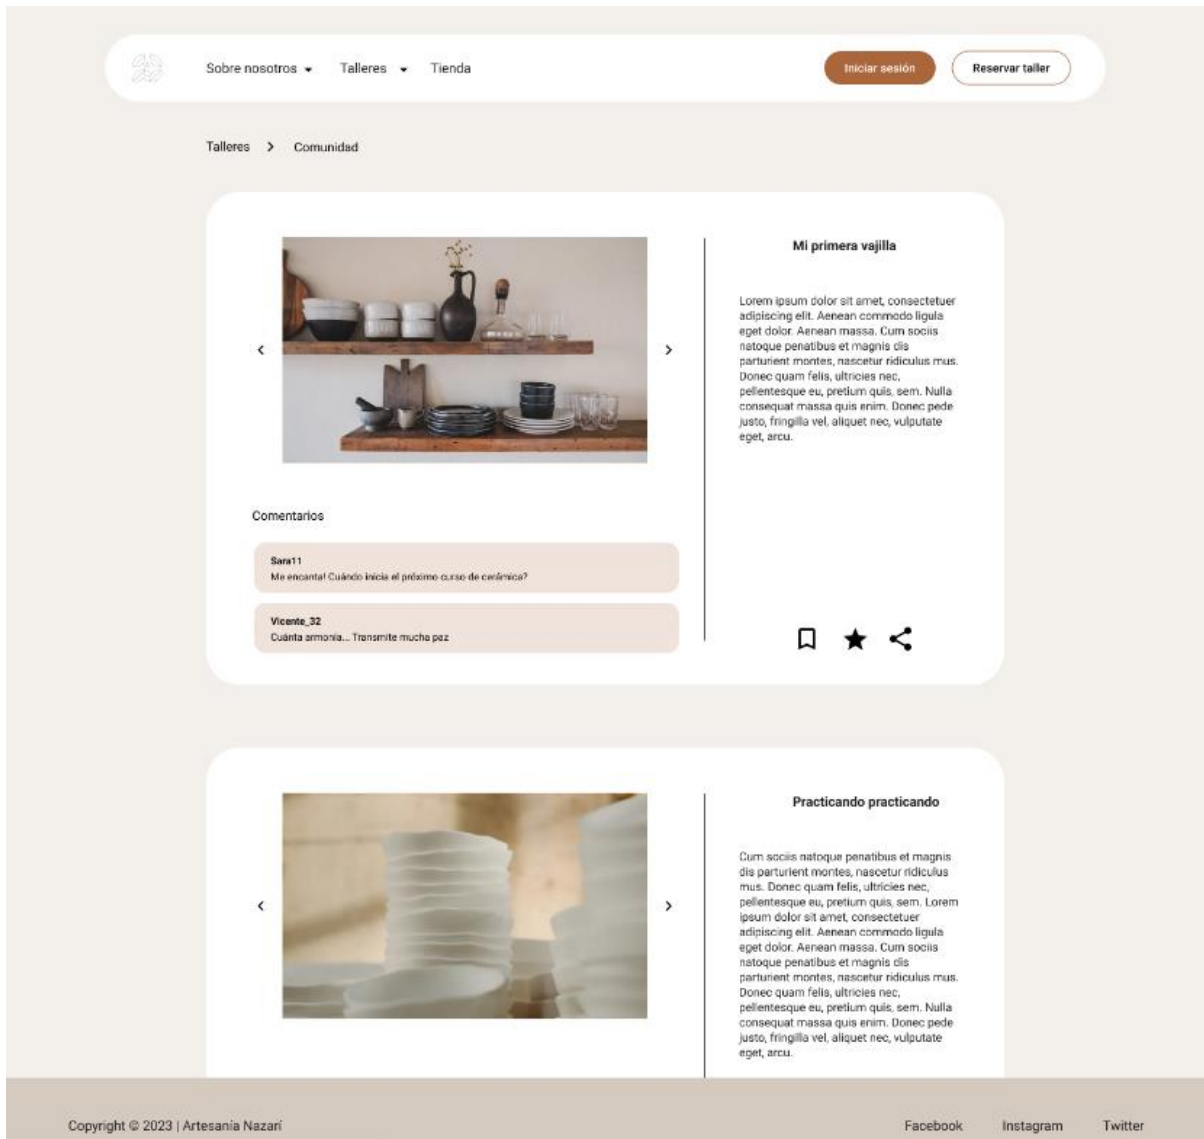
Sobre nosotros Talleres Tienda

Iniciar sesión Reservar taller

Talleres > Comunidad

‹ ›

Mi primera vajilla

Lorem ipsum dolor sit amet, consectetuer adipiscing elit. Aenean commodo ligula eget dolor. Aenean massa. Cum sociis natoque penatibus et magnis dis parturient montes, nascetur ridiculus mus. Donec quam felis, ultricies nec, pellentesque eu, pretium quis, sem. Nulla consequat massa quis enim. Donec pede justo, fringilla vel, aliquet nec, vulputate eget, arcu.

Comentarios

Sara11
Me encanta! Cuándo inicia el próximo curso de cerámica?

Vicente_32
Cuánta armonia... Transmite mucha paz

‹ ›

Practicando practicando

Cum sociis natoque penatibus et magnis dis parturient montes, nascetur ridiculus mus. Donec quam felis, ultricies nec, pellentesque eu, pretium quis, sem. Lorem ipsum dolor sit amet, consectetuer adipiscing elit. Aenean commodo ligula eget dolor. Aenean massa. Cum sociis natoque penatibus et magnis dis parturient montes, nascetur ridiculus mus. Donec quam felis, ultricies nec, pellentesque eu, pretium quis, sem. Nulla consequat massa quis enim. Donec pede justo, fringilla vel, aliquet nec, vulputate eget, arcu.

Copyright © 2023 | Artesania Nazarí

Facebook Instagram Twitter